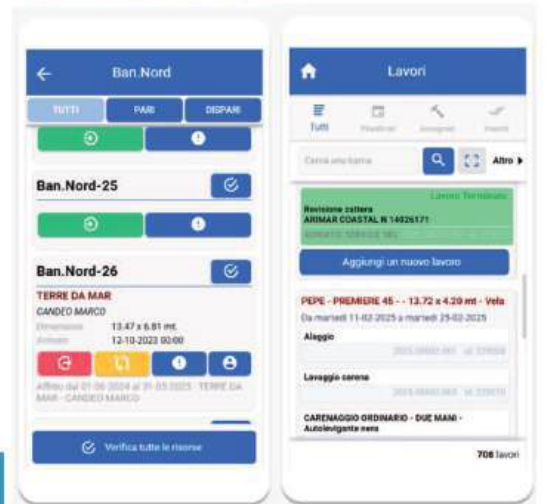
Ban.Nord

TUTTI

PARI

DISPARI

Ban.Nord-25

Ban.Nord-26

TERRE DA MAR

CANDEO MARCO

Dimensioni 13.47 x 6.81 mt.

Arrivato 12-10-2023 00:00

Affitto dal 01-06-2024 al 31-05-2025 - TERRE DA MAR - CANDEO MARCO

Verifica tutte le risorse

Lavori

Tutti

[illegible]

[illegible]

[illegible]

Cerca una barca

Altro

Lavoro Terminato

Revisione zattera

ARIMAR COASTAL N 14026171

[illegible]

Aggiungi un nuovo lavoro

PEPE - PREMIERE 45 - - 13.72 x 4.20 mt - Vela

Da martedì 11-02-2025 a martedì 25-02-2025

Alaggio

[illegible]

Lavaggio carena

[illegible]

CARENAGGIO ORDINARIO - DUE MANI - Autolevigante nera

706 lavori